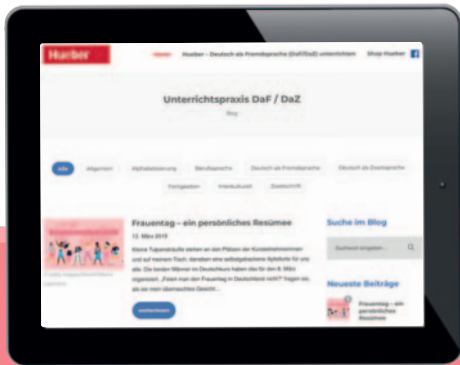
Hueber

Home   Hueber – Deutsch als Fremdsprache (DaF/DaZ) unterrichten   Shop Hueber

Unterrichtspraxis DaF / DaZ

Blog

Alle   Allgemein   Alphabetisierung   Berufssprache   Deutsch als Fremdsprache   Deutsch als Zweitsprache   Fertigkeiten   Interkulturell   Zeitschrift

Frauentag – ein persönliches Resümee

12. März 2019

Kleine Tulpensträuße stehen an den Plätzen der Kursteilnehmerinnen und auf meinem Tisch, daneben eine selbstgebackene Apfeltorte für uns alle. Die beiden Männer im Deutschkurs haben das für den 8. März organisiert. „Feiert man den Frauentag in Deutschland nicht?" fragen sie, als sie mein überraschtes Gesicht...

weiterlesen

Suche im Blog

Suchwort eingeben...

Neueste Beiträge

Frauentag – ein persönliches Resümee